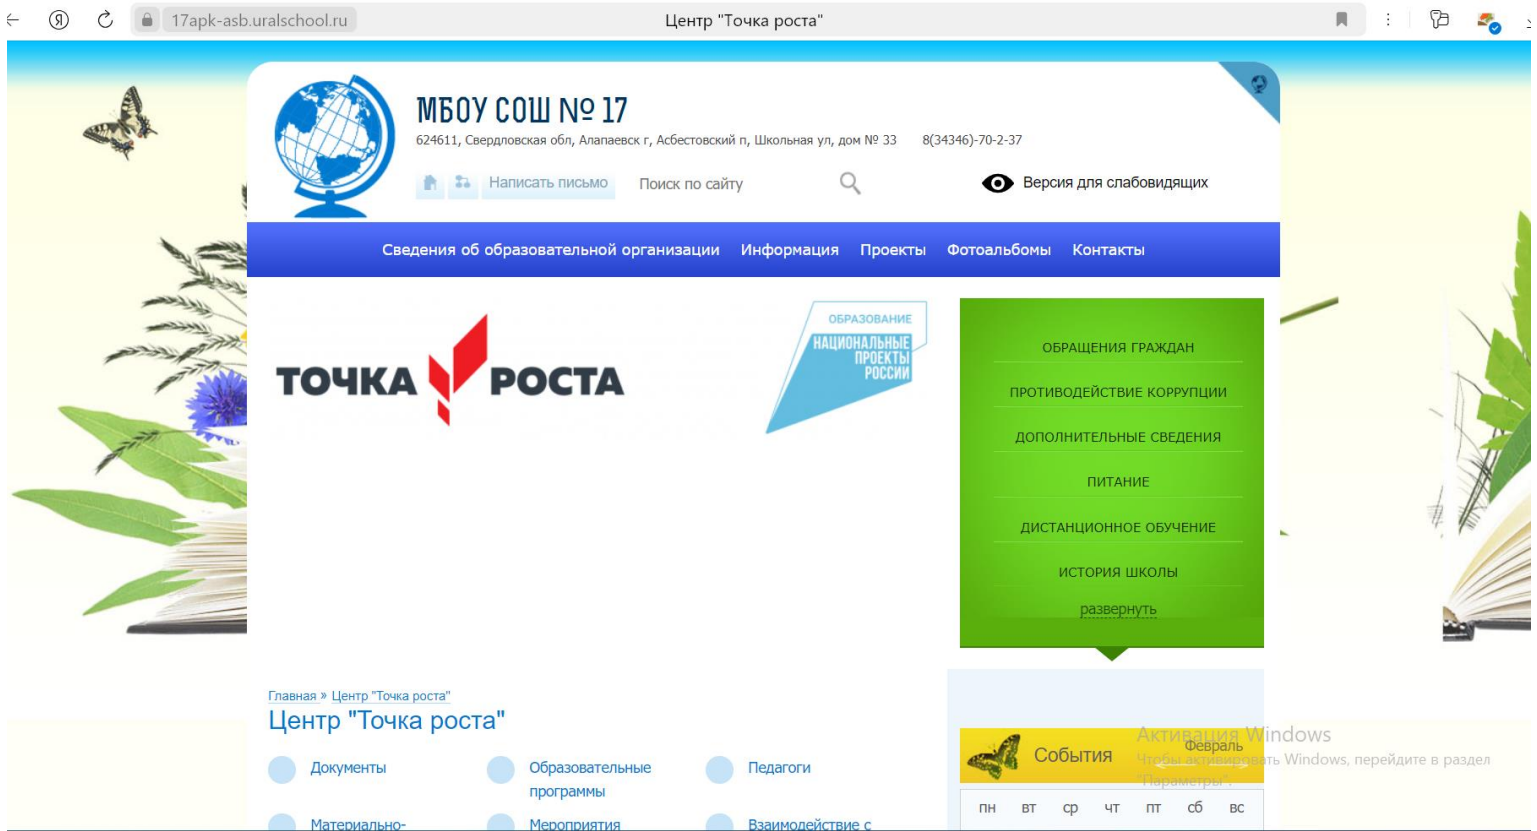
17apk-asb.uralschool.ru

Центр "Точка роста"

МБОУ СОШ № 17

624611, Свердловская обл, Алапаевск г, Асбестовский п, Школьная ул, дом № 33 8(34346)-70-2-37

Написать письмо Поиск по сайту

Версия для слабовидящих

Сведения об образовательной организации Информация Проекты Фотоальбомы Контакты

ТОЧКА РОСТА

ОБРАЗОВАНИЕ НАЦИОНАЛЬНЫЕ ПРОЕКТЫ РОССИИ

ОБРАЩЕНИЯ ГРАЖДАН

ПРОТИВОДЕЙСТВИЕ КОРРУПЦИИ

ДОПОЛНИТЕЛЬНЫЕ СВЕДЕНИЯ

ПИТАНИЕ

ДИСТАНЦИОННОЕ ОБУЧЕНИЕ

ИСТОРИЯ ШКОЛЫ

развернуть

Главная » Центр "Точка роста"

Центр "Точка роста"

Документы

Образовательные программы

Педагоги

Материально-

Мероприятия

Взаимодействие с

События

Февраль

Активация Windows

Чтобы активировать Windows, перейдите в раздел "Параметры".

| пн | вт | ср | чт | пт | сб | вс |
|---|---|---|---|---|---|---|